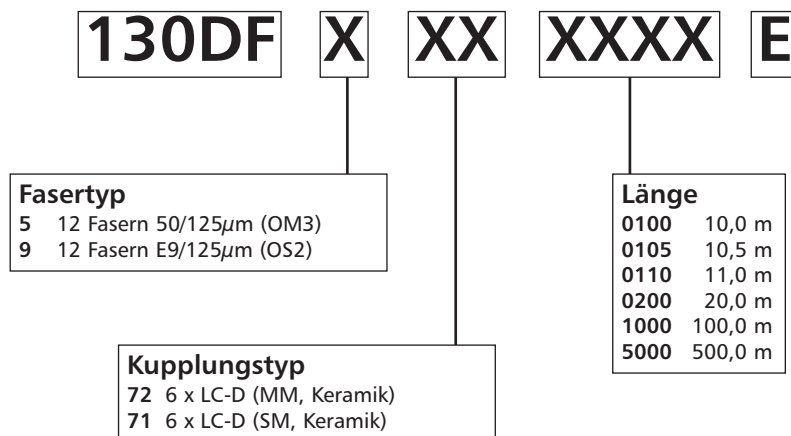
130DF X XX XXXX E

Fasertyp
5 12 Fasern 50/125$\mu$m (OM3)
9 12 Fasern E9/125$\mu$m (OS2)

Länge
0100 10,0 m
0105 10,5 m
0110 11,0 m
0200 20,0 m
1000 100,0 m
5000 500,0 m

Kupplungstyp
72 6 x LC-D (MM, Keramik)
71 6 x LC-D (SM, Keramik)